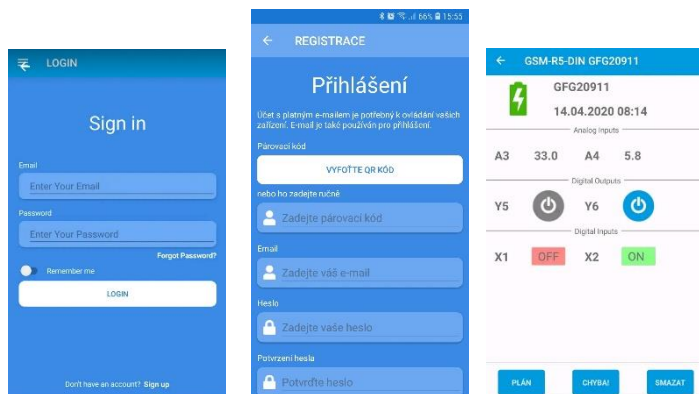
LOGIN

Sign in

Email

Enter Your Email

Password

Enter Your Password

Forgot Password?

Remember me

LOGIN

Don't have an account? Sign up

66% 15:55

REGISTRACE

Přihlášení

Účet s platným e-mailem je potřebný k ovládání vašich zařízení. E-mail je také používán pro přihlášení.

Párovací kód

VYFOŤTE QR KÓD

nebo ho zadejte ručně

Zadejte párovací kód

Email

Zadejte váš e-mail

Heslo

Zadejte vaše heslo

Potvrzení hesla

Potvrďte heslo

GSM-R5-DIN GFG20911

GFG20911

14.04.2020 08:14

Analog Inputs

| A3 | 33.0 | A4 | 5.8 |
|---|---|---|---|

Digital Outputs

Y5 Y6

Digital Inputs

| X1 | OFF | X2 | ON |
|---|---|---|---|

PLÁN CHYBA! SMAZAT